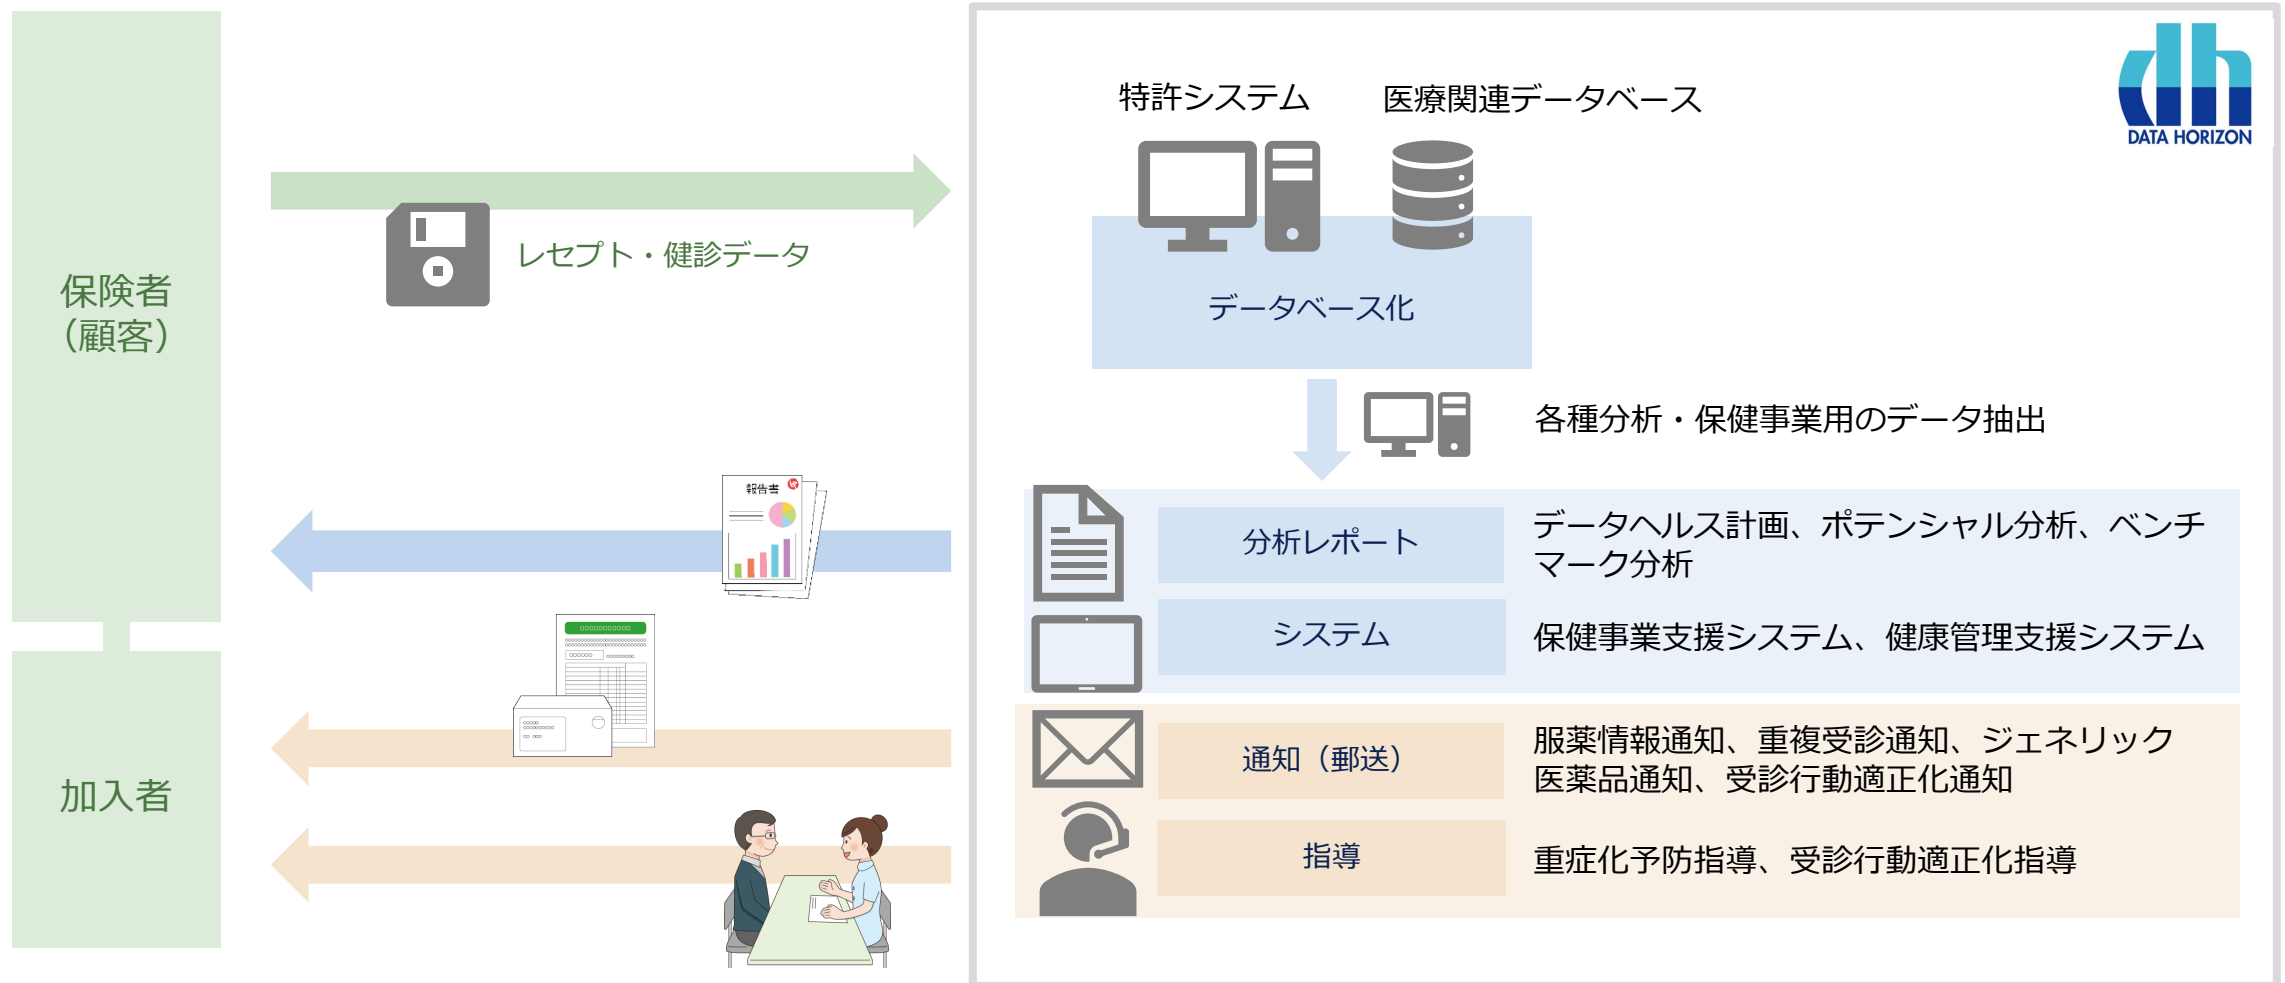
保険者
（顧客）

加入者

レセプト・健診データ

報告書

DATA HORIZON

特許システム

医療関連データベース

データベース化

各種分析・保健事業用のデータ抽出

分析レポート

データヘルス計画、ポテンシャル分析、ベンチマーク分析

システム

保健事業支援システム、健康管理支援システム

通知（郵送）

服薬情報通知、重複受診通知、ジェネリック医薬品通知、受診行動適正化通知

指導

重症化予防指導、受診行動適正化指導